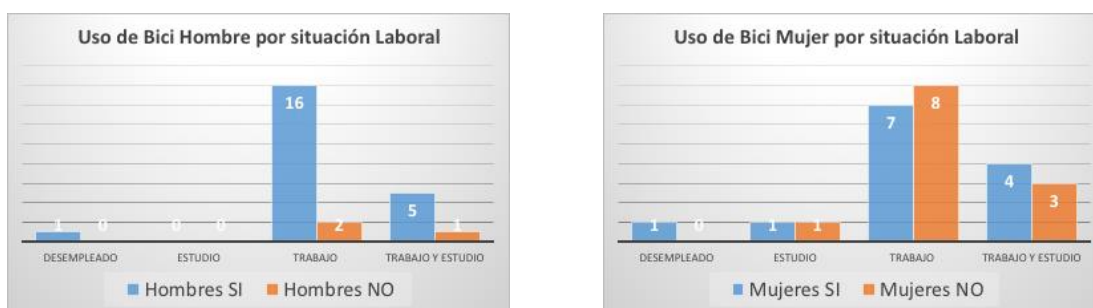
Uso de Bici Hombre por situación Laboral

1 0 0 0 16 2 5 1

DESEMPLEADO ESTUDIO TRABAJO TRABAJO Y ESTUDIO

Hombres SI Hombres NO

Uso de Bici Mujer por situación Laboral

1 0 1 1 7 8 4 3

DESEMPLEADO ESTUDIO TRABAJO TRABAJO Y ESTUDIO

Mujeres SI Mujeres NO